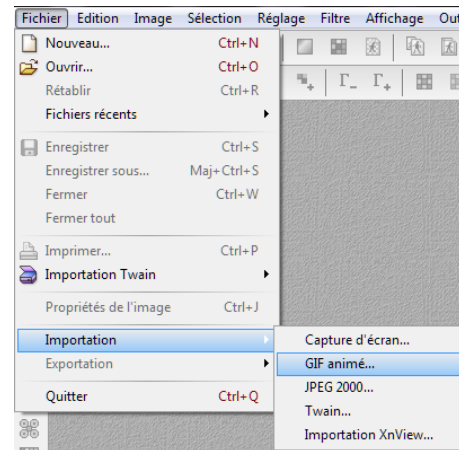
Fichier Edition Image Sélection Réglage Filtre Affichage Out

Nouveau... Ctrl+N
Ouvrir... Ctrl+O
Rétablir Ctrl+R
Fichiers récents

Enregistrer Ctrl+S
Enregistrer sous... Maj+Ctrl+S
Fermer Ctrl+W
Fermer tout

Imprimer... Ctrl+P
Importation Twain

Propriétés de l'image Ctrl+J

Importation
Exportation

Quitter Ctrl+Q

Capture d'écran...
GIF animé...
JPEG 2000...
Twain...
Importation XnView...